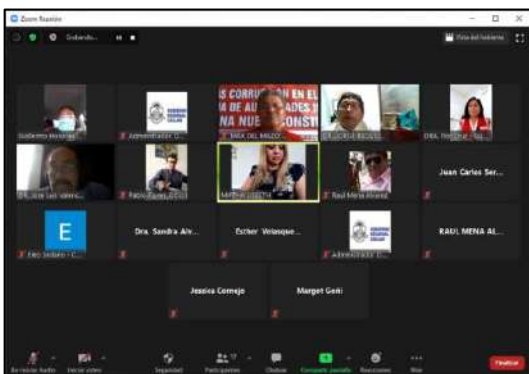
Zoom Reunión
Grabando...
Vista del hablante
S CORRUPCIÓN EN EL
A DE AU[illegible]ADES
NA NUE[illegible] CONSTI
Gobierno Regional...
Administrador C...
MAX DEL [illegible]
DR. JORGE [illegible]
DRA. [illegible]
DR. José Luis Valenc...
Pablo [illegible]
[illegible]
Raul Mena Alvarez
Juan Carlos Ser...
E
Elio Sotelo - C...
Dra. Sandra Alv...
Escker Velasque...
Administrador C...
RAUL MENA AL...
Jessica Cornejo
Marget Goñi
Iniciar audio
Iniciar video
Seguridad
Participantes
Chatear
Compartir pantalla
Reacciones
Más
Finalizar